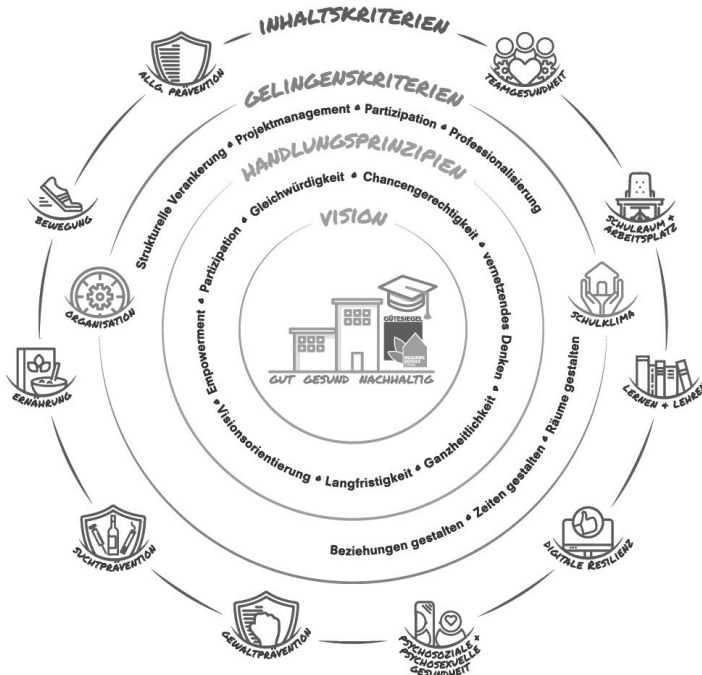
INHALTSKRITERIEN

ALLG. PRÄVENTION

TEAMGESUNDHEIT

GELINGENSKRITERIEN

Strukturelle Verankerung • Projektmanagement • Partizipation • Professionalisierung

HANDLUNGSPRINZIPIEN

Partizipation • Gleichwürdigkeit • Chancengerechtigkeit • vernetzendes Denken • Ganzheitlichkeit • Langfristigkeit • Visionsorientierung • Empowerment

VISION

GÜTESIEGEL

GUT GESUND NACHHALTIG

Beziehungen gestalten • Zeiten gestalten • Räume gestalten

BEWEGUNG

SCHULRAUM + ARBEITSPLATZ

ORGANISATION

SCHULKLIMA

ERNÄHRUNG

LERNEN + LEHREN

SUCHTPRÄVENTION

DIGITALE RESILIENZ

GEWALTPRÄVENTION

PSYCHOSOZIALE + PSYCHOSEXUELLE GESUNDHEIT